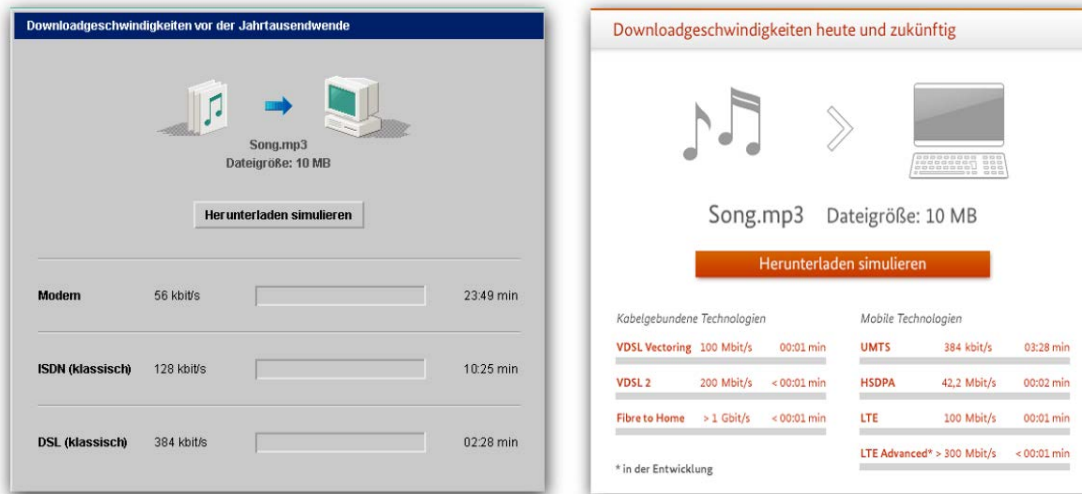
Downloadgeschwindigkeiten vor der Jahrtausendwende

Song.mp3
Dateigröße: 10 MB

Herunterladen simulieren

| | | |
|---|---|---|
| Modem | 56 kbit/s | 23:49 min |
| ISDN (klassisch) | 128 kbit/s | 10:25 min |
| DSL (klassisch) | 384 kbit/s | 02:28 min |

Downloadgeschwindigkeiten heute und zukünftig

Song.mp3 Dateigröße: 10 MB

Herunterladen simulieren

Kabelgebundene Technologien

| | | |
|---|---|---|
| VDSL Vectoring | 100 Mbit/s | 00:01 min |
| VDSL 2 | 200 Mbit/s | < 00:01 min |
| Fibre to Home | > 1 Gbit/s | < 00:01 min |

Mobile Technologien

| | | |
|---|---|---|
| UMTS | 384 kbit/s | 03:28 min |
| HSDPA | 42,2 Mbit/s | 00:02 min |
| LTE | 100 Mbit/s | 00:01 min |
| LTE Advanced* | > 300 Mbit/s | < 00:01 min |

* in der Entwicklung